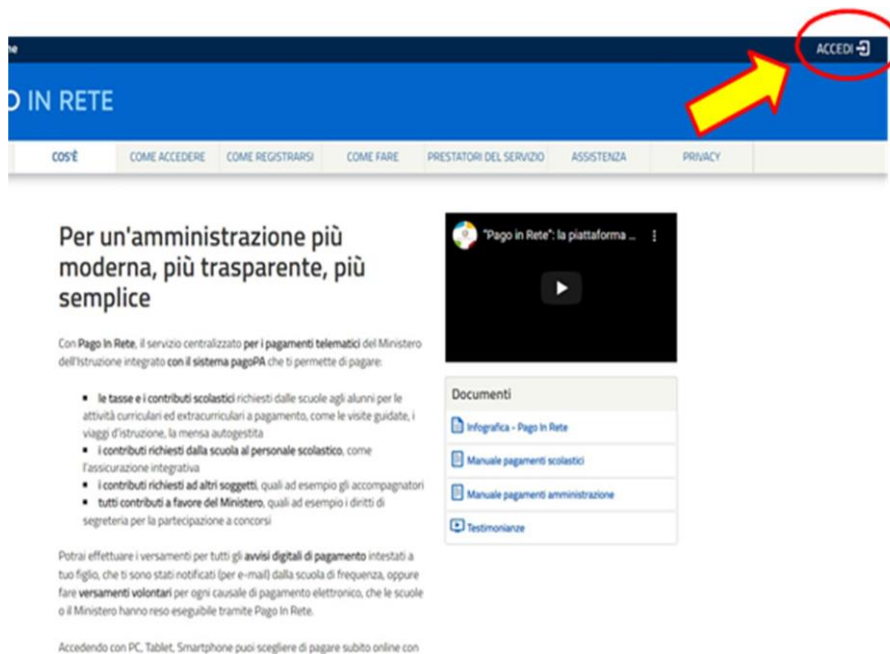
ne

ACCEDI

O IN RETE

COS'È | COME ACCEDERE | COME REGISTRARSI | COME FARE | PRESTATORI DEL SERVIZIO | ASSISTENZA | PRIVACY

Per un'amministrazione più moderna, più trasparente, più semplice

Con Pago In Rete, il servizio centralizzato per i pagamenti telematici del Ministero dell'Istruzione integrato con il sistema pagoPA che ti permette di pagare:

- le tasse e i contributi scolastici richiesti dalle scuole agli alunni per le attività curriculari ed extracurriculari a pagamento, come le visite guidate, i viaggi d'istruzione, la mensa autogestita
- i contributi richiesti dalla scuola al personale scolastico, come l'assicurazione integrativa
- i contributi richiesti ad altri soggetti, quali ad esempio gli accompagnatori
- tutti contributi a favore del Ministero, quali ad esempio i diritti di segreteria per la partecipazione a concorsi

Potrai effettuare i versamenti per tutti gli avvisi digitali di pagamento intestati a tuo figlio, che ti sono stati notificati (per e-mail) dalla scuola di frequenza, oppure fare versamenti volontari per ogni causale di pagamento elettronico, che le scuole o il Ministero hanno reso eseguibile tramite Pago In Rete.

Accedendo con PC, Tablet, Smartphone puoi scegliere di pagare subito online con

"Pago in Rete": la piattaforma ...

Documenti

Infografica - Pago In Rete

Manuale pagamenti scolastici

Manuale pagamenti amministrazione

Testimonianze